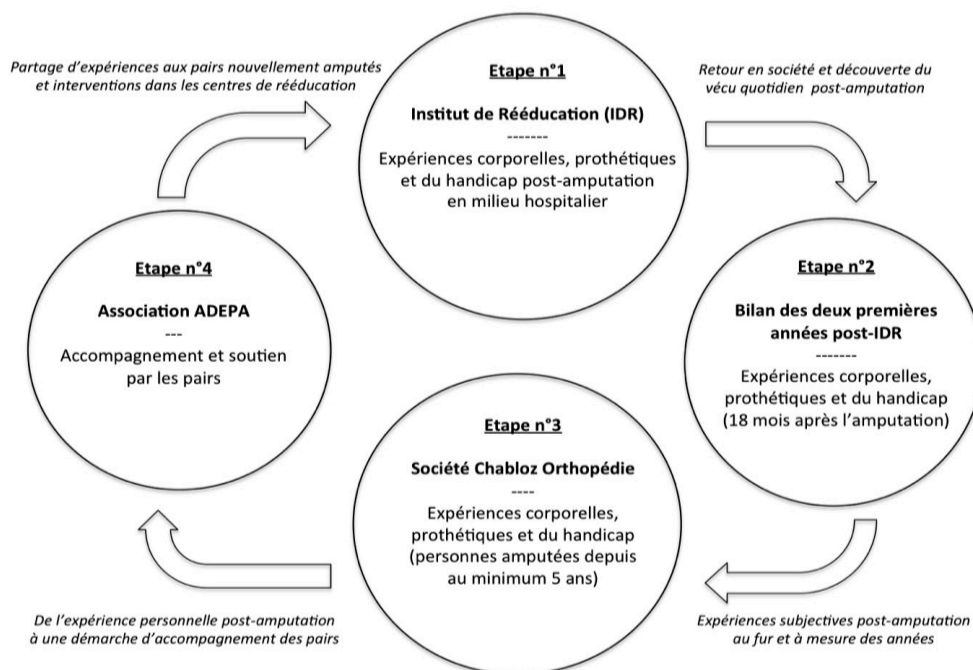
Partage d'expériences aux pairs nouvellement amputés et interventions dans les centres de rééducation

Etape n°1

Institut de Rééducation (IDR)

--------

Expériences corporelles, prothétiques et du handicap post-amputation en milieu hospitalier

Retour en société et découverte du vécu quotidien post-amputation

Etape n°4

Association ADEPA

---

Accompagnement et soutien par les pairs

Etape n°2

Bilan des deux premières années post-IDR

-------

Expériences corporelles, prothétiques et du handicap (18 mois après l'amputation)

Etape n°3

Société Chabloz Orthopédie

----

Expériences corporelles, prothétiques et du handicap (personnes amputées depuis au minimum 5 ans)

De l'expérience personnelle post-amputation à une démarche d'accompagnement des pairs

Expériences subjectives post-amputation au fur et à mesure des années